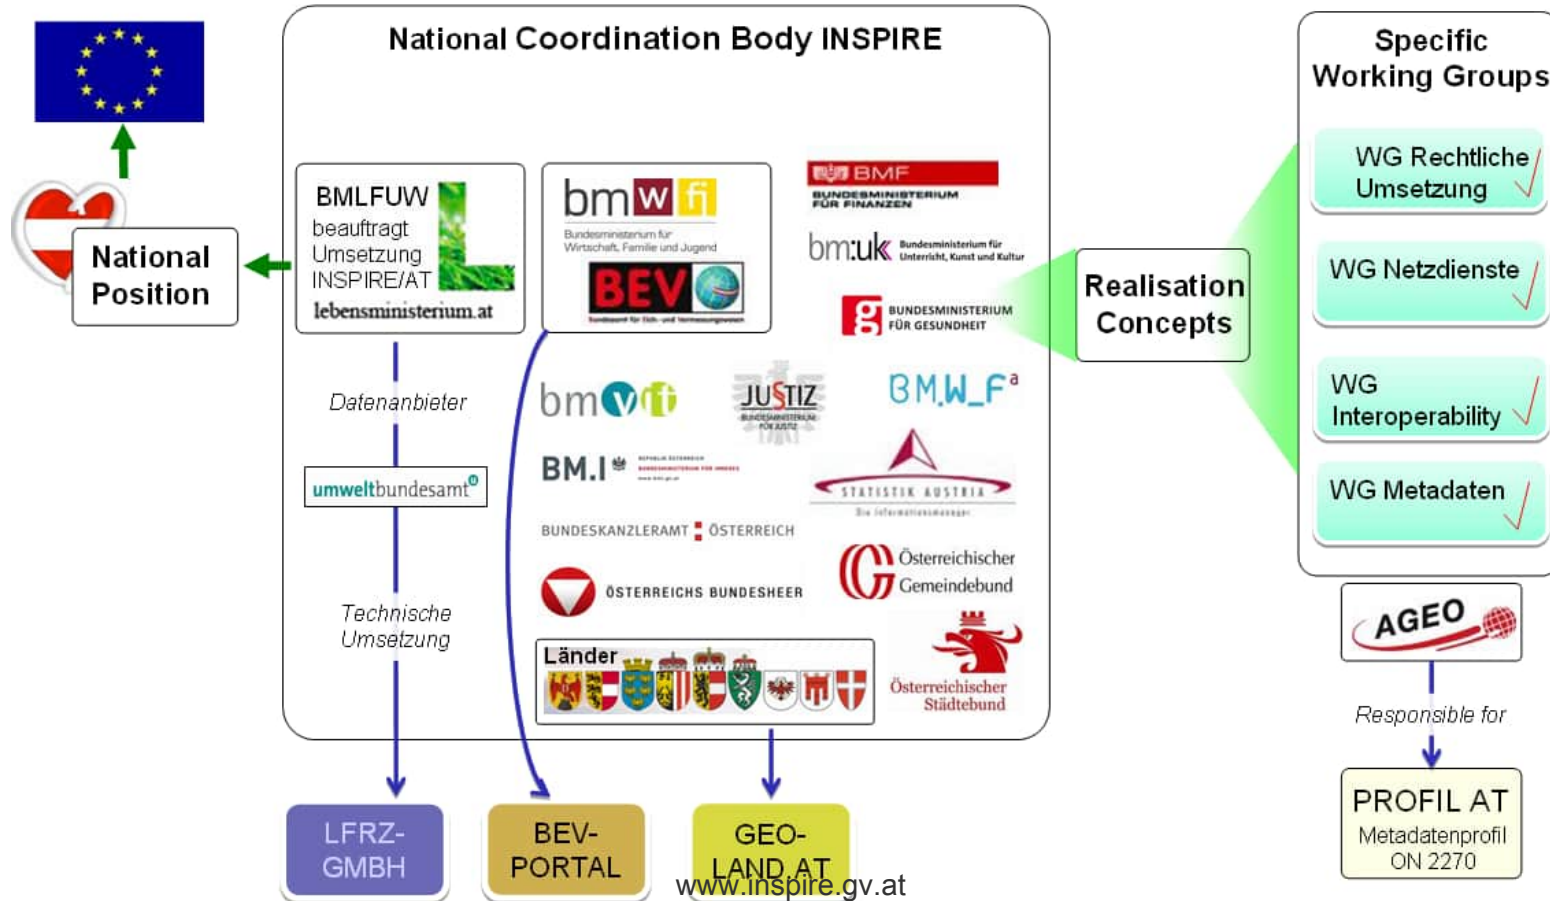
National Position

National Coordination Body INSPIRE

BMLFUW beauftragt Umsetzung INSPIRE/AT
lebensministerium.at

bmwfj
Bundesministerium für Wirtschaft, Familie und Jugend
BEV
Bundesamt für Eich- und Vermessungswesen

BMF
BUNDESMINISTERIUM FÜR FINANZEN

bm:uk Bundesministerium für Unterricht, Kunst und Kultur

BUNDESMINISTERIUM FÜR GESUNDHEIT

Datenanbieter

umweltbundesamt

bmvit

JUSTIZ
BUNDESMINISTERIUM FÜR JUSTIZ

BMWF

BM.I
REPUBLIK ÖSTERREICH
BUNDESMINISTERIUM FÜR INNERES

STATISTIK AUSTRIA
Die Informationsmanager

BUNDESKANZLERAMT ÖSTERREICH

Technische Umsetzung

ÖSTERREICHS BUNDESHEER

Österreichischer Gemeindebund

Länder

Österreichischer Städtebund

Realisation Concepts

Specific Working Groups

WG Rechtliche Umsetzung

WG Netzdienste

WG Interoperability

WG Metadaten

AGEO

Responsible for

PROFIL AT
Metadatenprofil ON 2270

LFRZ-GMBH

BEV-PORTAL

GEO-LAND.AT

www.inspire.gv.at